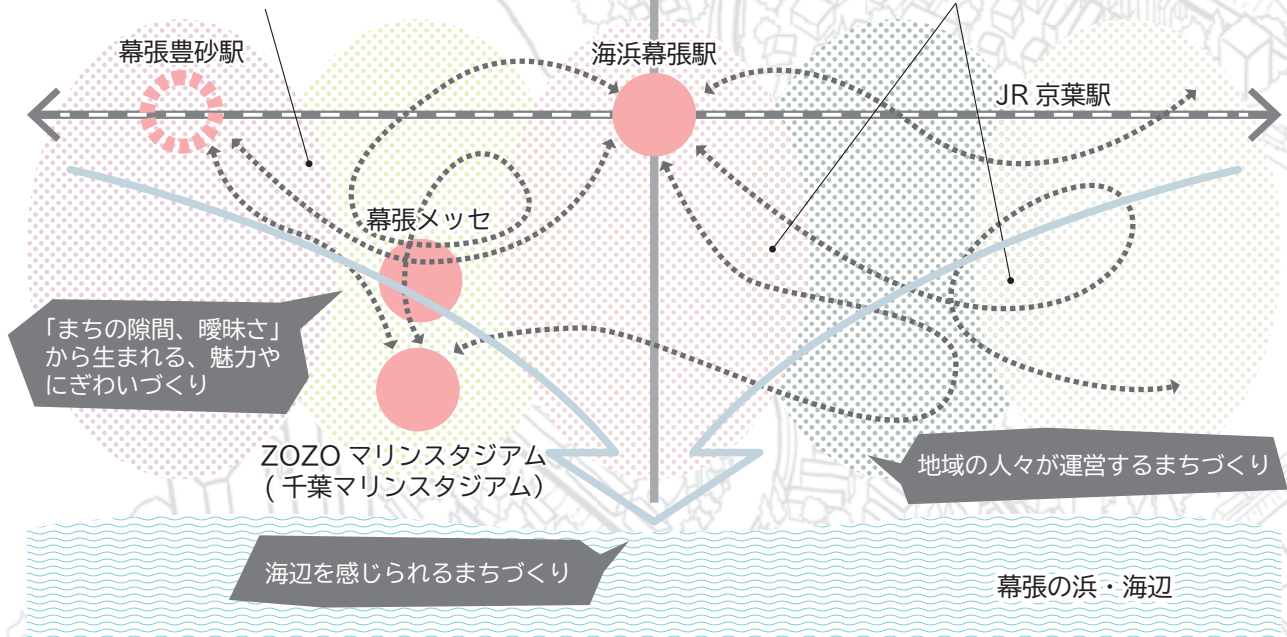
幕張豊砂駅

海浜幕張駅

JR 京葉駅

幕張メッセ

「まちの隙間、曖昧さ」から生まれる、魅力やにぎわいづくり

ZOZO マリンスタジアム
( 千葉マリンスタジアム)

地域の人々が運営するまちづくり

海辺を感じられるまちづくり

幕張の浜・海辺